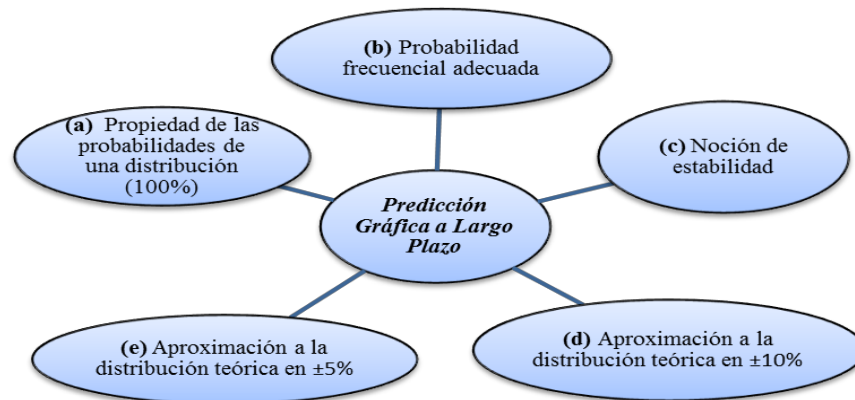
(b) Probabilidad frecuencial adecuada

(a) Propiedad de las probabilidades de una distribución (100%)

(c) Noción de estabilidad

Predicción Gráfica a Largo Plazo

(e) Aproximación a la distribución teórica en ±5%

(d) Aproximación a la distribución teórica en ±10%